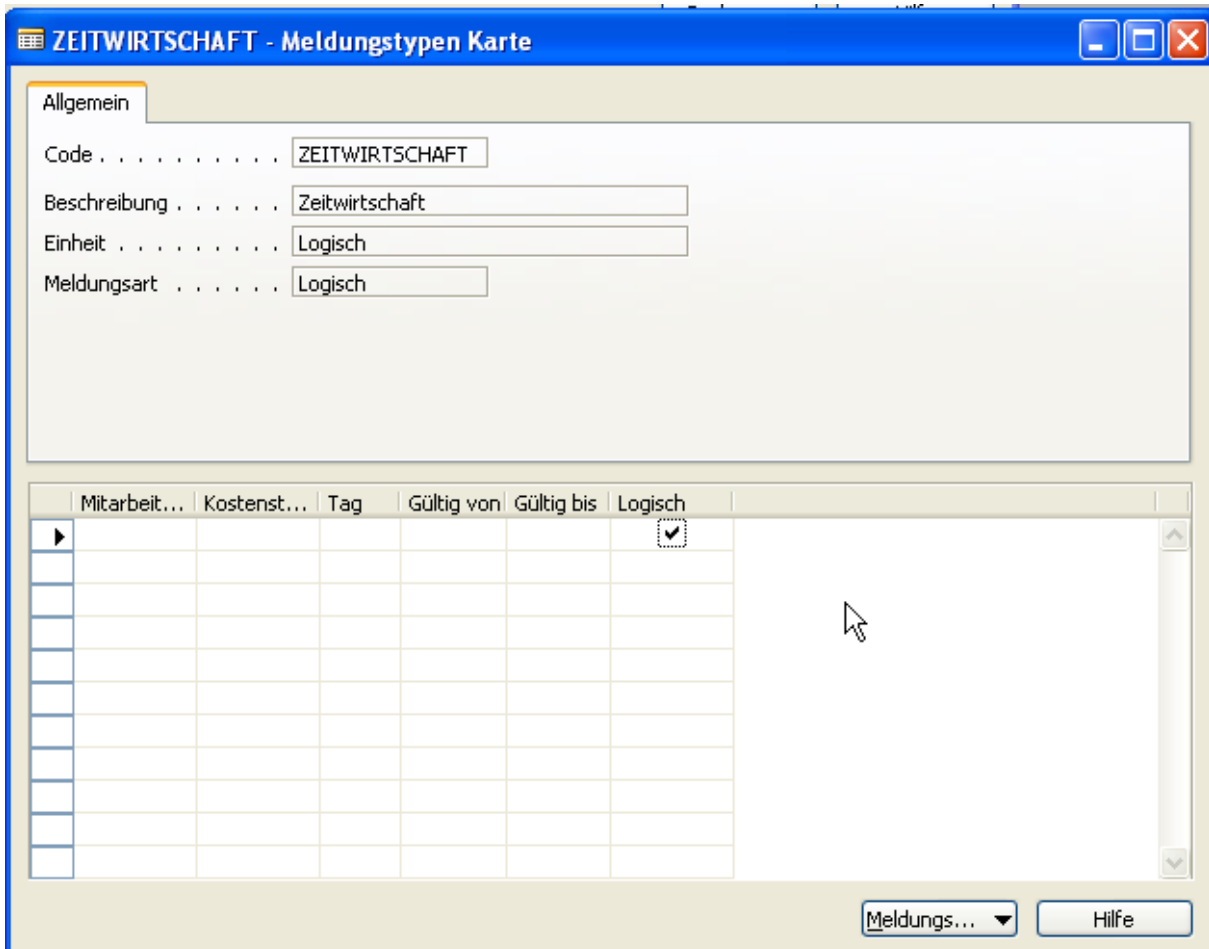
ZEITWIRTSCHAFT - Meldungstypen Karte

Allgemein

Code . . . . . . . . . . . ZEITWIRTSCHAFT

Beschreibung . . . . . . Zeitwirtschaft

Einheit . . . . . . . . . Logisch

Meldungsart . . . . . . Logisch

| Mitarbeit... | Kostenst... | Tag | Gültig von | Gültig bis | Logisch |
|---|---|---|---|---|---|
| | | | | | ✔ |

Meldungs... ▼

Hilfe